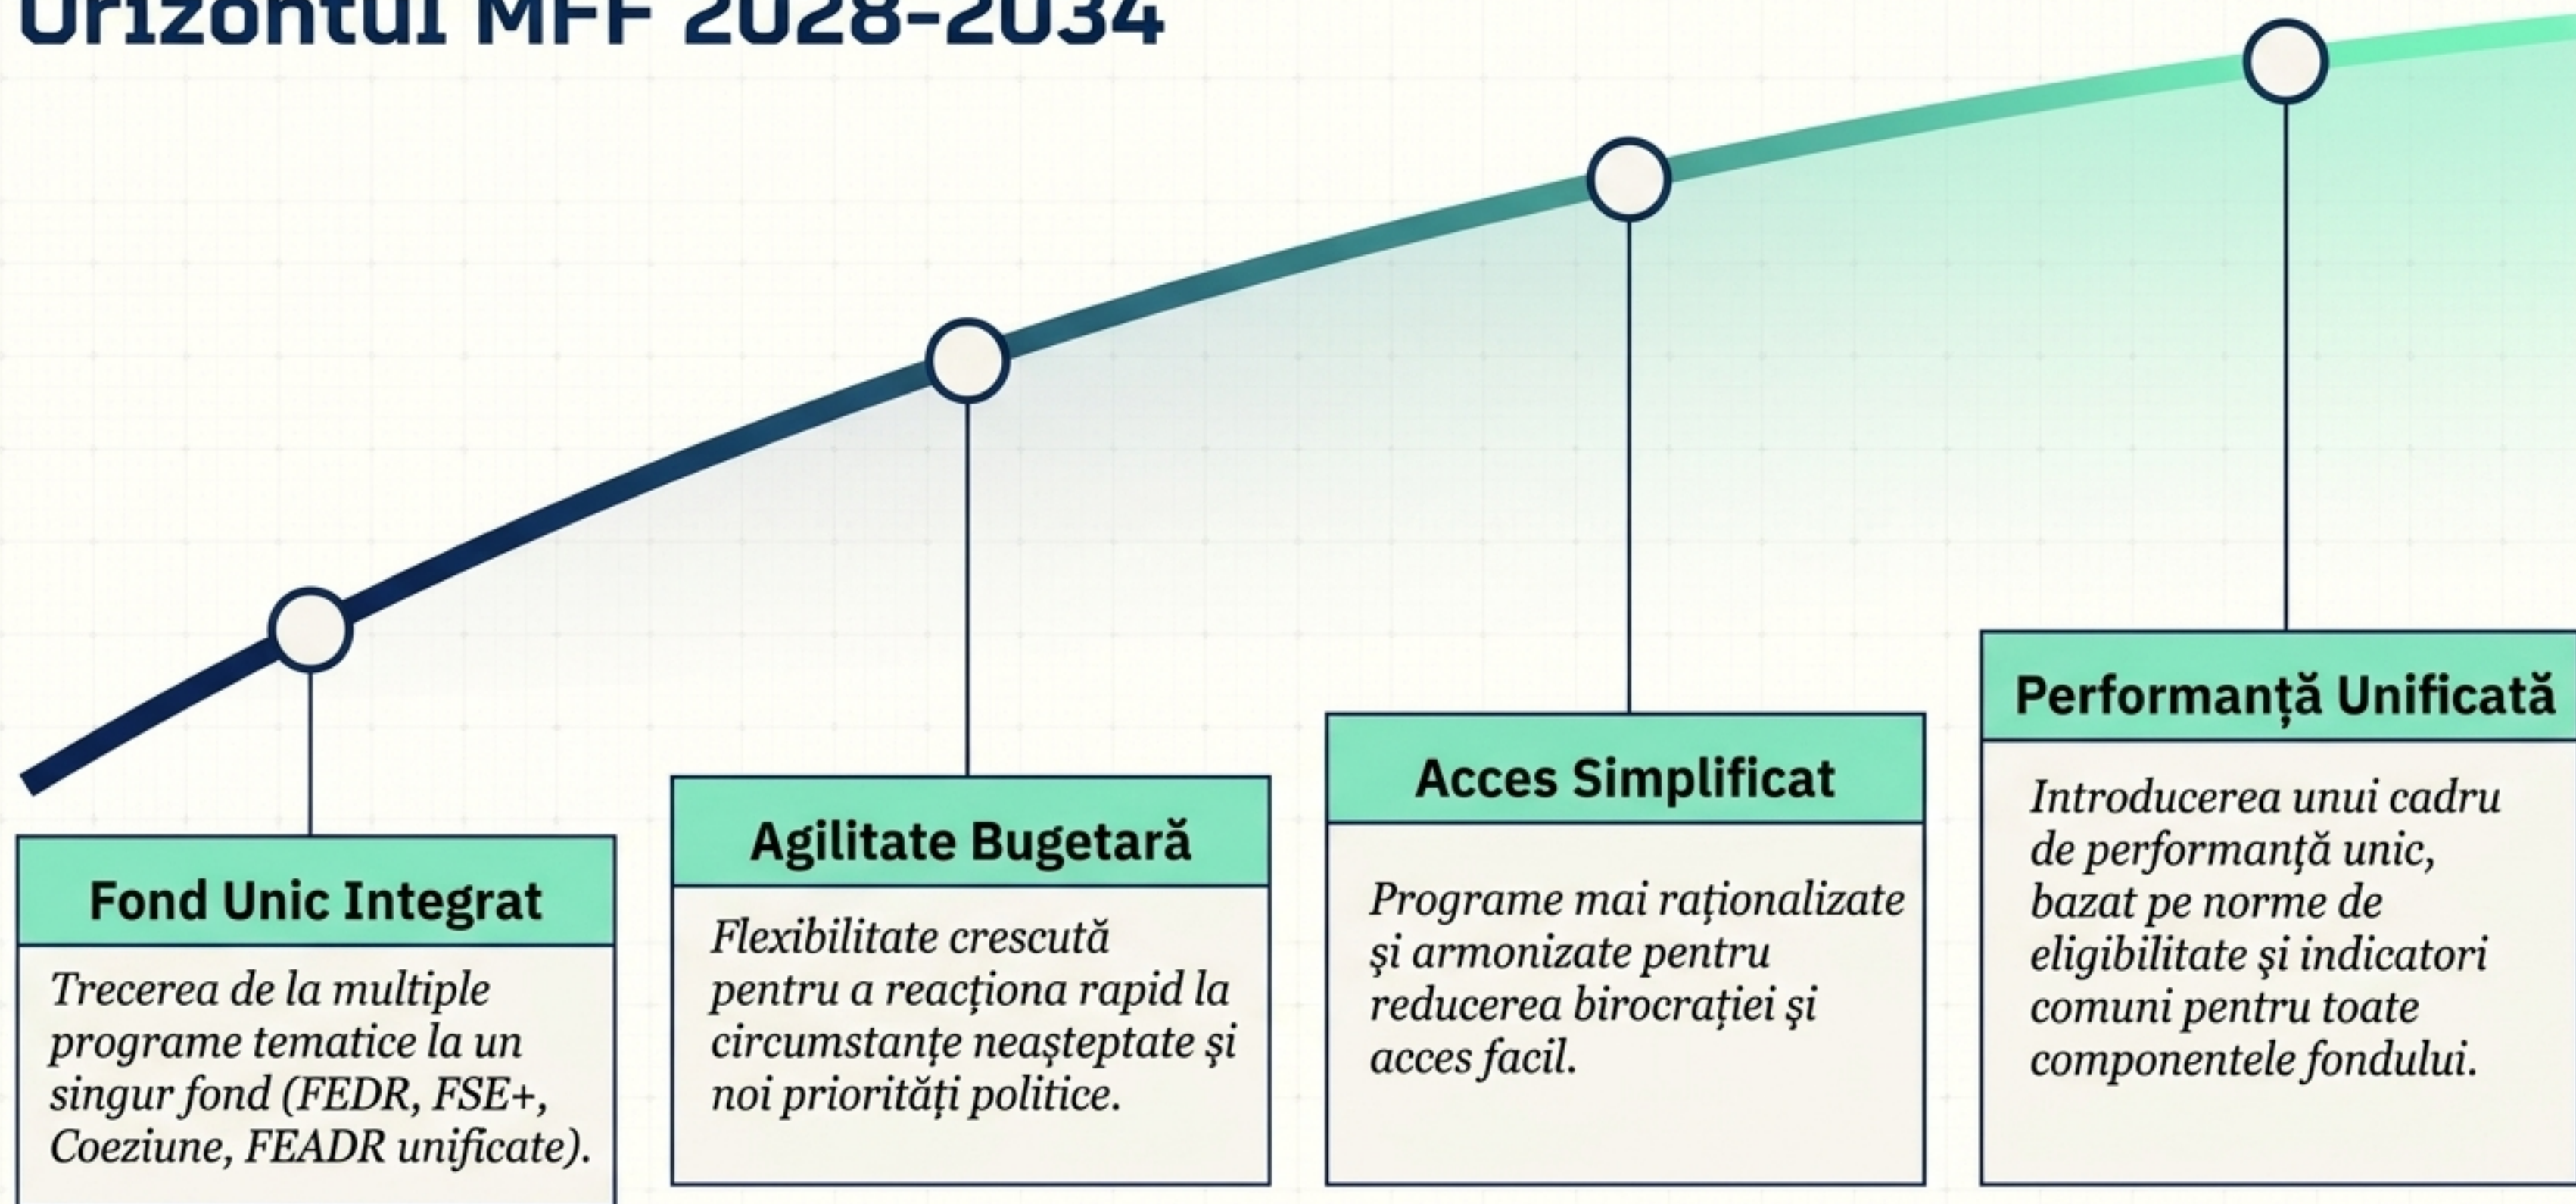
Orizontul MFF 2028-2034

Fond Unic Integrat

Trecerea de la multiple programe tematice la un singur fond (FEDR, FSE+, Coeziune, FEADR unificate).

Agilitate Bugetară

Flexibilitate crescută pentru a reacționa rapid la circumstanțe neașteptate și noi priorități politice.

Acces Simplificat

Programe mai raționalizate și armonizate pentru reducerea birocrației și acces facil.

Performanță Unificată

Introducerea unui cadru de performanţă unic, bazat pe norme de eligibilitate şi indicatori comuni pentru toate componentele fondului.